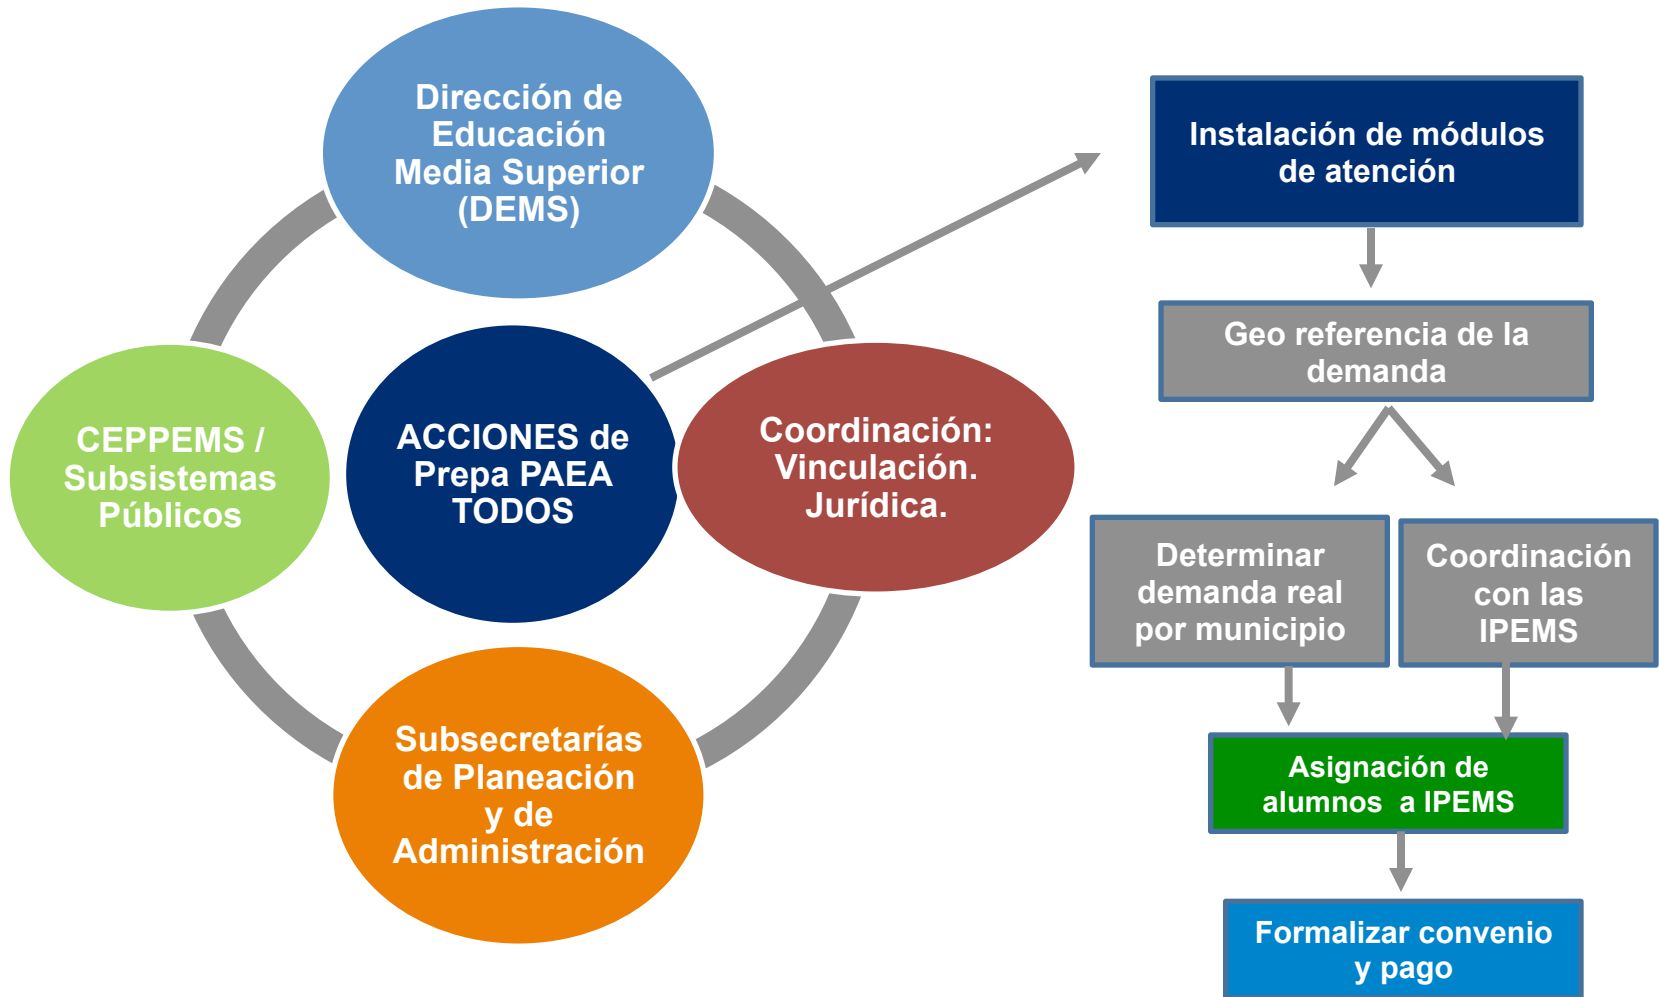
Dirección de Educación Media Superior (DEMS)

CEPPEMS / Subsistemas Públicos

ACCIONES de Prepa PAEA TODOS

Coordinación: Vinculación. Jurídica.

Subsecretarías de Planeación y de Administración

Instalación de módulos de atención

Geo referencia de la demanda

Determinar demanda real por municipio

Coordinación con las IPEMS

Asignación de alumnos a IPEMS

Formalizar convenio y pago